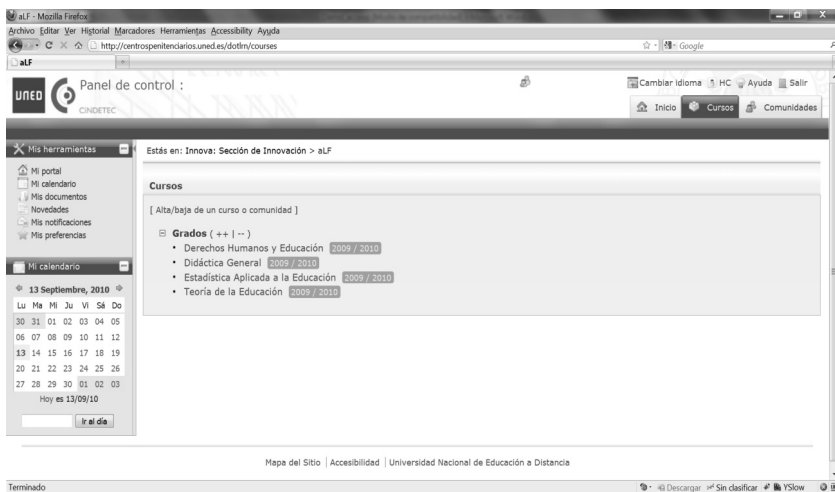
aLF - Mozilla Firefox

Archivo Editar Ver Historial Marcadores Herramientas Accessibility Ayuda

http://centrospenitenciarios.uned.es/dotlrn/courses

Google

aLF

UNED Panel de control :

CINDETEC

Cambiar idioma HC Ayuda Salir

Inicio Cursos Comunidades

Mis herramientas

Mi portal
Mi calendario
Mis documentos
Novedades
Mis notificaciones
Mis preferencias

Mi calendario

13 Septiembre, 2010

| Lu | Ma | Mi | Ju | Vi | Sá | Do |
|---|---|---|---|---|---|---|
| 30 | 31 | 01 | 02 | 03 | 04 | 05 |
| 06 | 07 | 08 | 09 | 10 | 11 | 12 |
| 13 | 14 | 15 | 16 | 17 | 18 | 19 |
| 20 | 21 | 22 | 23 | 24 | 25 | 26 |
| 27 | 28 | 29 | 30 | 01 | 02 | 03 |

Hoy es 13/09/10

Ir al día

Estás en: Innova: Sección de Innovación > aLF

Cursos

[ Alta/baja de un curso o comunidad ]

Grados ( ++ | -- )
• Derechos Humanos y Educación 2009 / 2010
• Didáctica General 2009 / 2010
• Estadística Aplicada a la Educación 2009 / 2010
• Teoría de la Educación 2009 / 2010

Mapa del Sitio | Accesibilidad | Universidad Nacional de Educación a Distancia

Terminado

Descargar Sin clasificar YSlow